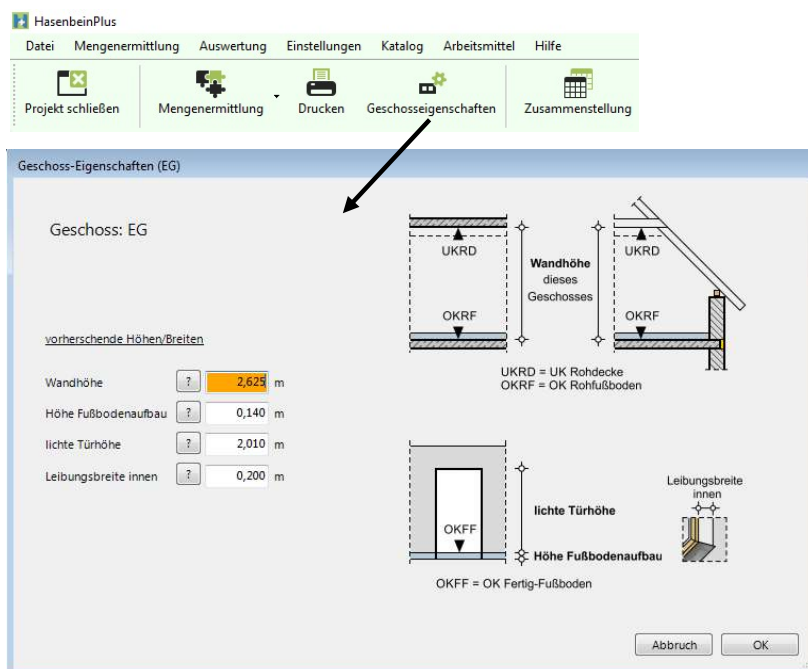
HasenbeinPlus

Datei Mengenermittlung Auswertung Einstellungen Katalog Arbeitsmittel Hilfe

Projekt schließen Mengenermittlung Drucken Geschosseigenschaften Zusammenstellung

Geschoss-Eigenschaften (EG)

Geschoss: EG

vorherschende Höhen/Breiten

| | | | |
|---|---|---|---|
| Wandhöhe | ? | 2,625 | m |
| Höhe Fußbodenaufbau | ? | 0,140 | m |
| lichte Türhöhe | ? | 2,010 | m |
| Leibungsbreite innen | ? | 0,200 | m |

UKRD

Wandhöhe dieses Geschosses

UKRD

OKRF

OKRF

UKRD = UK Rohdecke
OKRF = OK Rohfußboden

OKFF

lichte Türhöhe

Höhe Fußbodenaufbau

Leibungsbreite innen

OKFF = OK Fertig-Fußboden

Abbruch OK